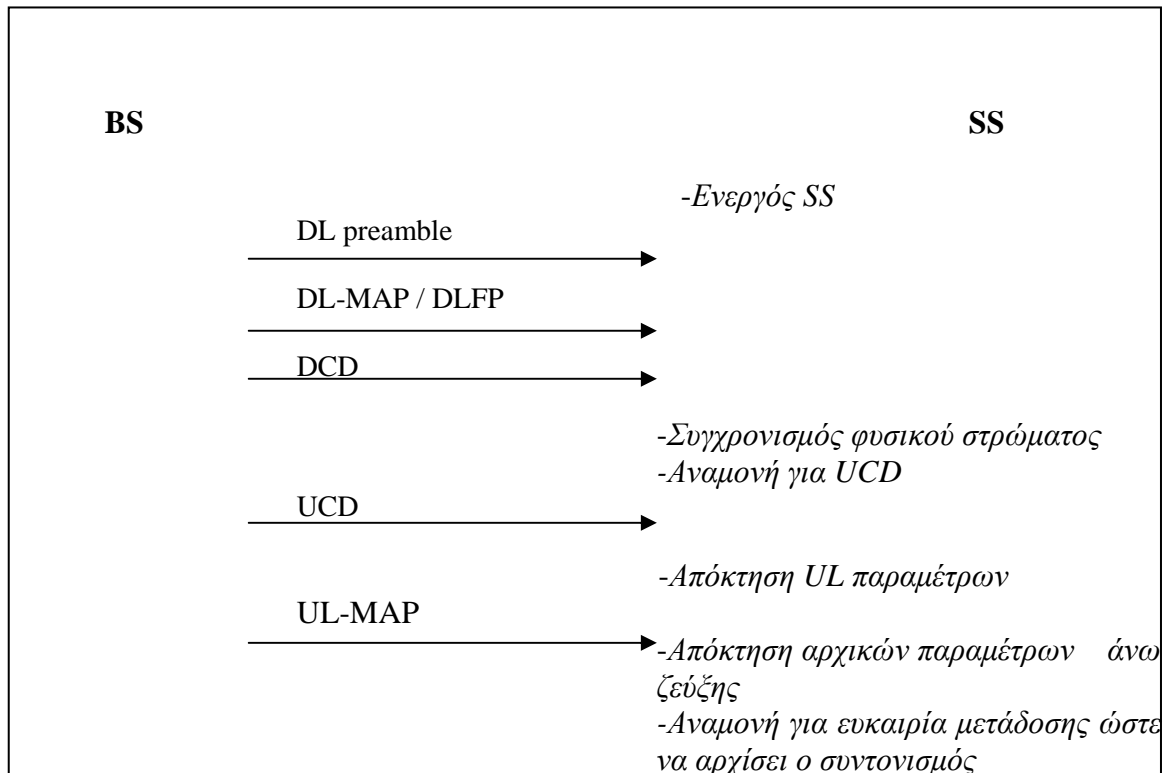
BS

SS

-Ενεργός SS

DL preamble

DL-MAP / DLFP

DCD

-Συγχρονισμός φυσικού στρώματος
-Αναμονή για UCD

UCD

-Απόκτηση UL παραμέτρων

UL-MAP

-Απόκτηση αρχικών παραμέτρων άνω ζεύξης
-Αναμονή για ευκαιρία μετάδοσης ώστε να αρχίσει ο συντονισμός